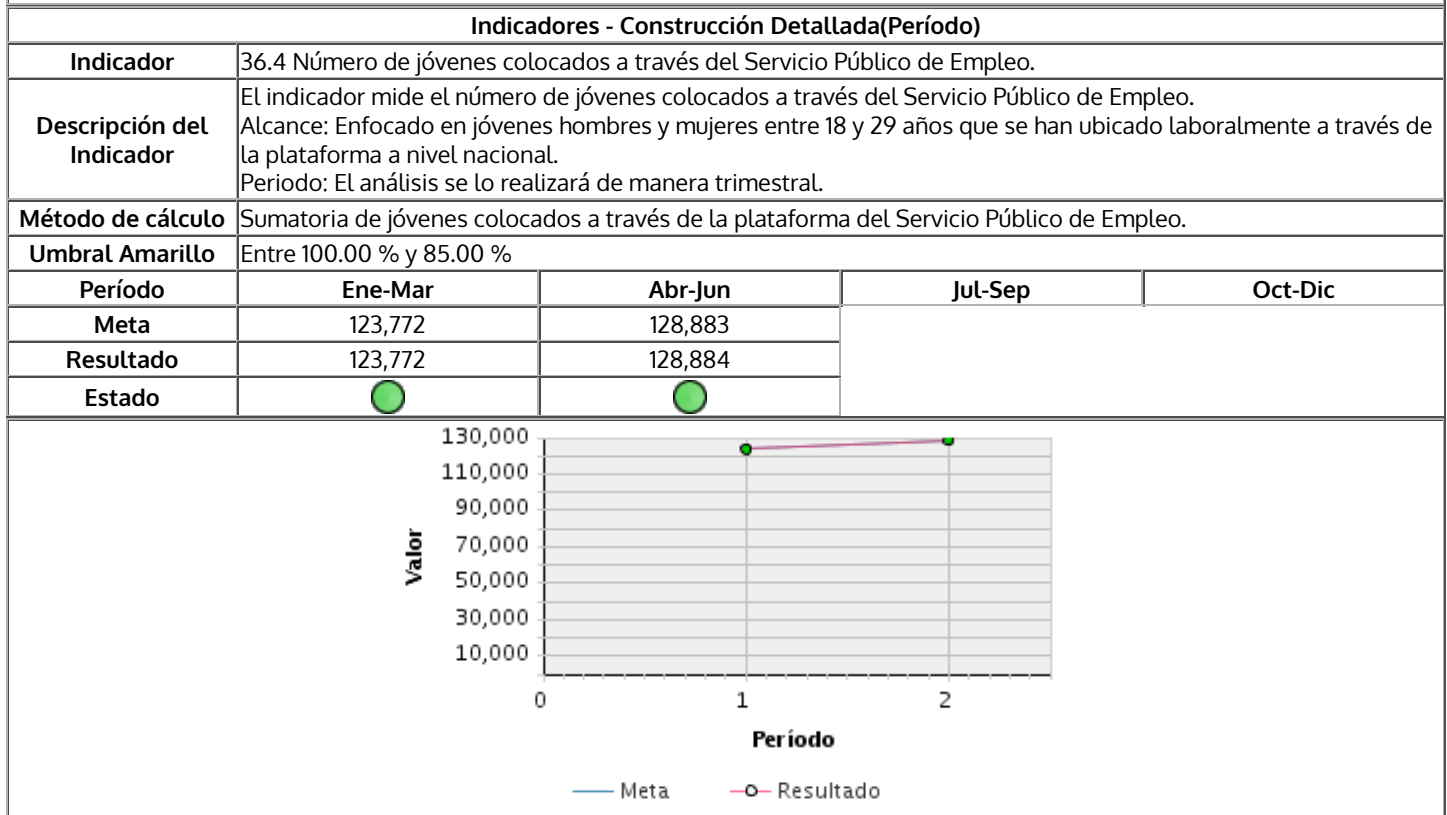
Indicadores - Construcción Detallada(Período)

| Indicador | 36.4 Número de jóvenes colocados a través del Servicio Público de Empleo. | | | |
|---|---|---|---|---|
| Descripción del Indicador | El indicador mide el número de jóvenes colocados a través del Servicio Público de Empleo. Alcance: Enfocado en jóvenes hombres y mujeres entre 18 y 29 años que se han ubicado laboralmente a través de la plataforma a nivel nacional. Periodo: El análisis se lo realizará de manera trimestral. | | | |
| Método de cálculo | Sumatoria de jóvenes colocados a través de la plataforma del Servicio Público de Empleo. | | | |
| Umbral Amarillo | Entre 100.00 % y 85.00 % | | | |
| Período | Ene-Mar | Abr-Jun | Jul-Sep | Oct-Dic |
| Meta | 123,772 | 128,883 | | |
| Resultado | 123,772 | 128,884 | | |
| Estado | | | | |

130,000
110,000
90,000
70,000
50,000
30,000
10,000
Valor
0
1
2
Período
Meta
Resultado